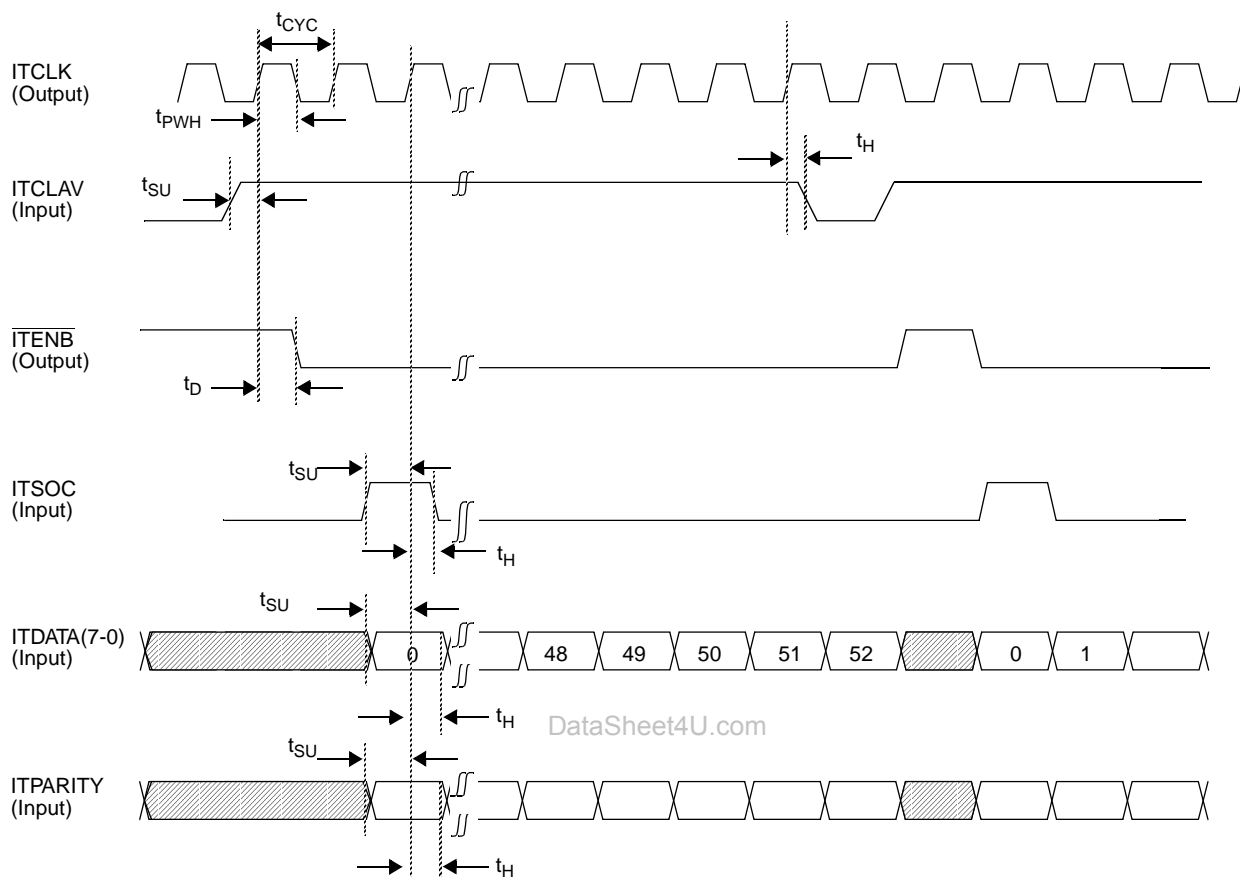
$t_{CYC}$

ITCLK
(Output)

$t_{PWH}$

$t_H$

ITCLAV
(Input)

$t_{SU}$

$\overline{ITENB}$
(Output)

$t_D$

$t_{SU}$

ITSOC
(Input)

$t_H$

$t_{SU}$

ITDATA(7-0)
(Input)

0

48

49

50

51

52

0

1

$t_H$

DataSheet4U.com

$t_{SU}$

ITPARITY
(Input)

$t_H$